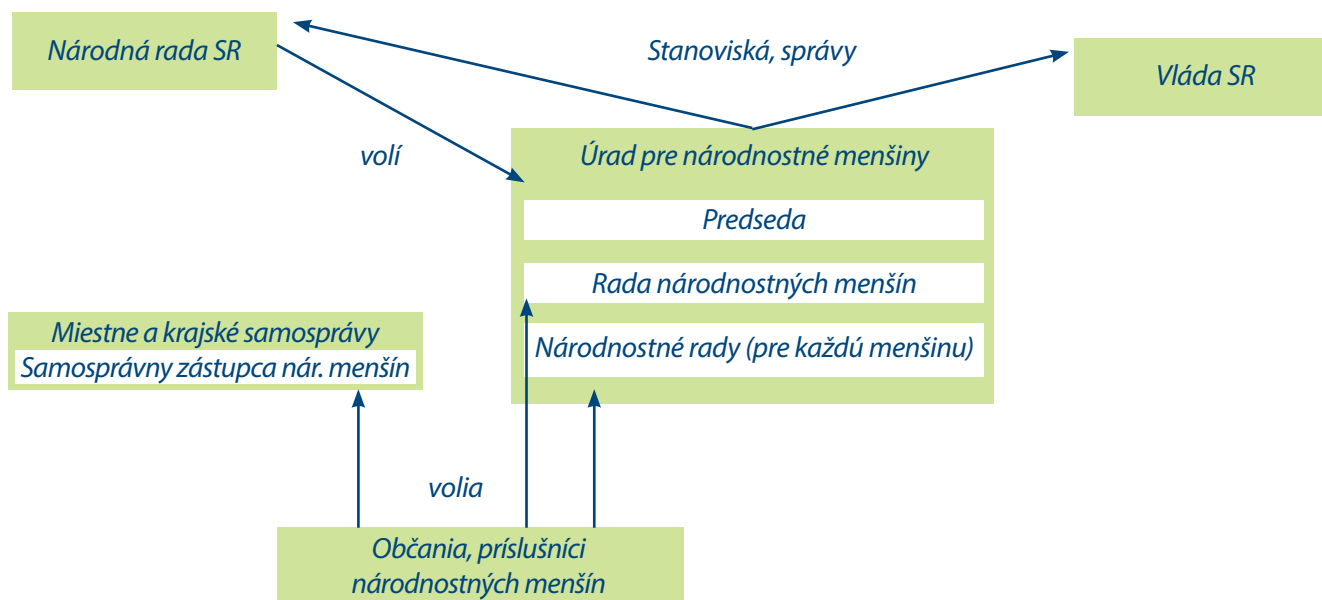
Národná rada SR

Stanoviská, správy

Vláda SR

volí

Úrad pre národnostné menšiny

Predseda

Rada národnostných menšín

Národnostné rady (pre každú menšinu)

Miestne a krajské samosprávy

Samosprávny zástupca nár. menšín

volia

Občania, príslušníci národnostných menšín